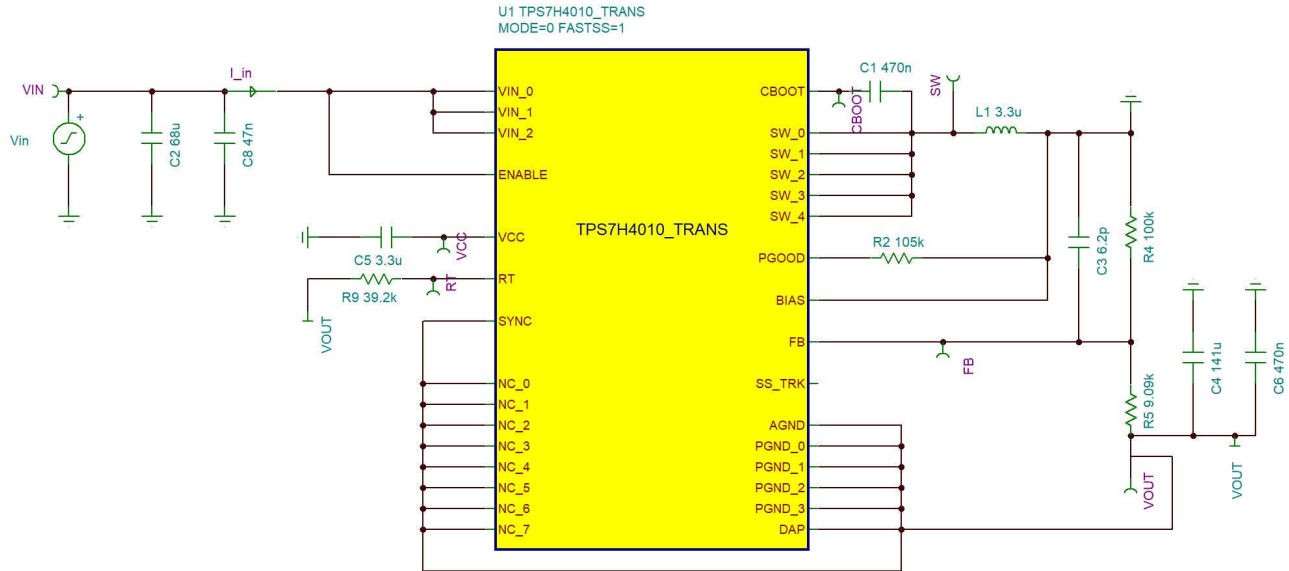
U1 TPS7H4010_TRANS
MODE=0 FASTSS=1

VIN
Vin
C2 68u
C8 47n
I_in

VIN_0
VIN_1
VIN_2
ENABLE
VCC
RT
SYNC
NC_0
NC_1
NC_2
NC_3
NC_4
NC_5
NC_6
NC_7

TPS7H4010_TRANS

CBOOT
SW_0
SW_1
SW_2
SW_3
SW_4
PGOOD
BIAS
FB
SS_TRK
AGND
PGND_0
PGND_1
PGND_2
PGND_3
DAP

C5 3.3u
VCC
R9 39.2k
RT
VOUT

C1 470n
CBOOT
SW
L1 3.3u
R2 105k
C3 6.2p
R4 100k
FB
C4 141u
C6 470n
R5 9.09k
VOUT
VOUT